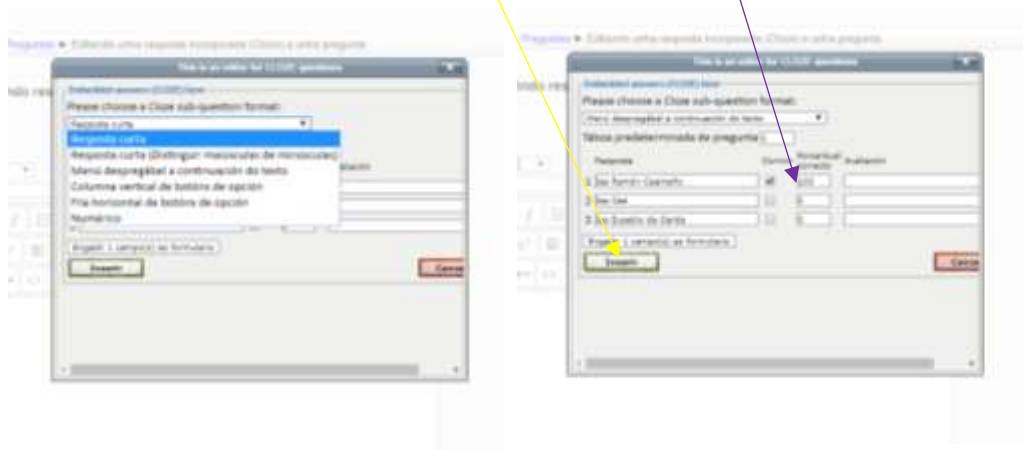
Preguntas ► Edición unha resposta incorporada (Cloze) a unha pregunta

This is an editor for CLOZE questions

Please choose a Cloze sub-question format:

Resposta curta

Resposta curta

Resposta curta (Distinguir maiúsculas de minúsculas)

Menú despregábel a continuación do texto

Columna vertical de botóns de opción

Fila horizontal de botóns de opción

Numérico

Engadir 1 campo(s) ao formulario

Inserir

Cancelar

Preguntas ► Edición unha resposta incorporada (Cloze) a unha pregunta

This is an editor for CLOZE questions

Please choose a Cloze sub-question format:

Menú despregábel a continuación do texto

Taboa predeterminada da pregunta

Resposta

Correcto

Avaliación

1 San Román Casmalla

100

2 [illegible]

0

3 San Eusebio da Garda

0

Engadir 1 campo(s) ao formulario

Inserir

Cancelar